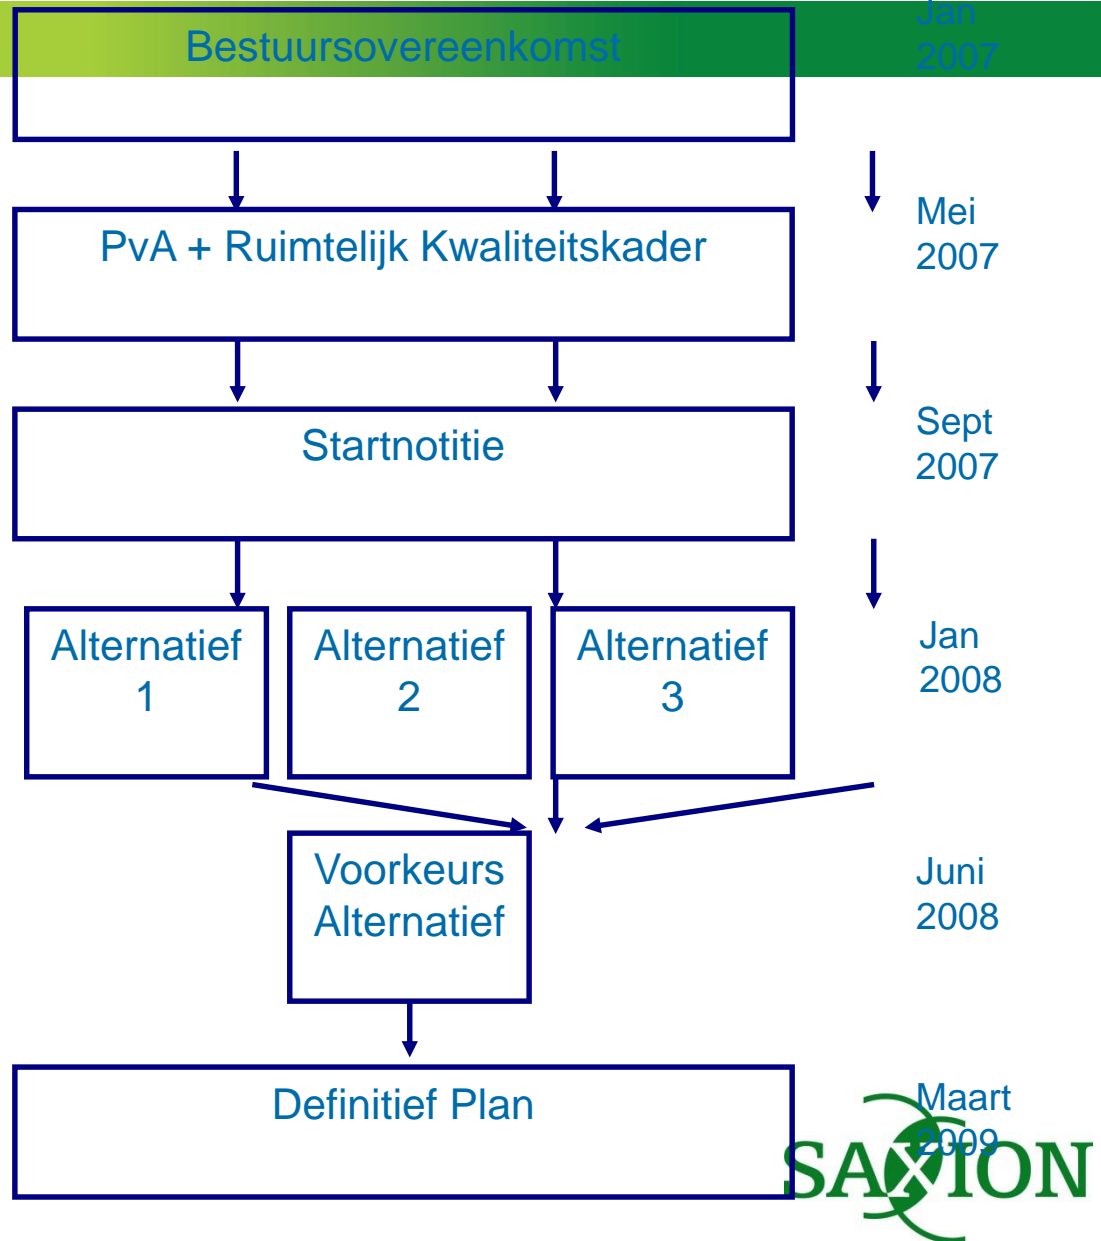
Bestuursovereenkomst

Jan 2007

PvA + Ruimtelijk Kwaliteitskader

Mei 2007

Startnotitie

Sept 2007

Alternatief 1

Alternatief 2

Alternatief 3

Jan 2008

Voorkeurs Alternatief

Juni 2008

Definitief Plan

Maart 2009

SAXION